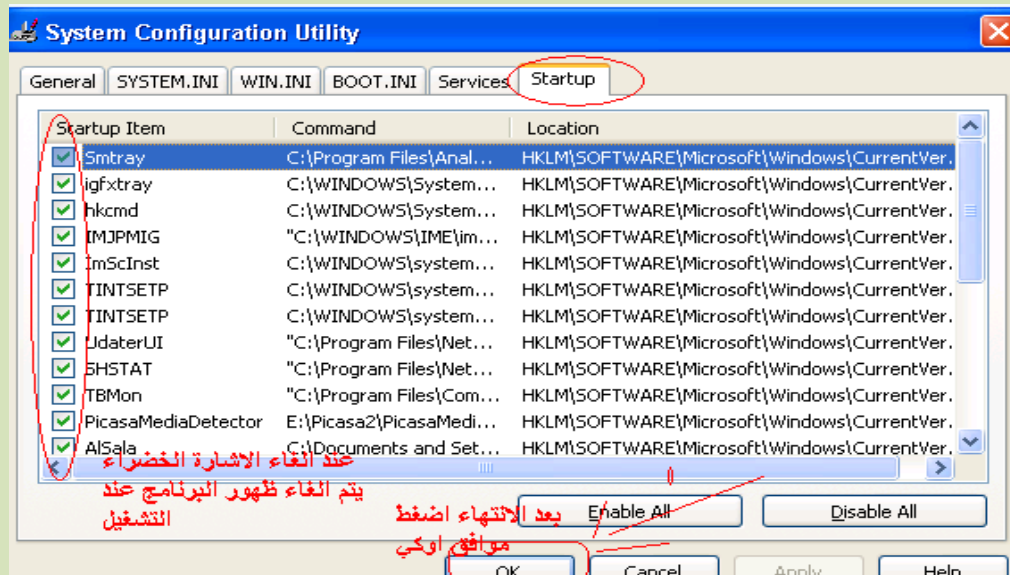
System Configuration Utility

General | SYSTEM.INI | WIN.INI | BOOT.INI | Services | Startup

| Startup Item | Command | Location |
|---|---|---|
| Smtray | C:\Program Files\Anal... | HKLM\SOFTWARE\Microsoft\Windows\CurrentVer... |
| igfxtray | C:\WINDOWS\System... | HKLM\SOFTWARE\Microsoft\Windows\CurrentVer... |
| hkcmd | C:\WINDOWS\System... | HKLM\SOFTWARE\Microsoft\Windows\CurrentVer... |
| IMJPMIG | "C:\WINDOWS\IME\im... | HKLM\SOFTWARE\Microsoft\Windows\CurrentVer... |
| ImScInst | C:\WINDOWS\system... | HKLM\SOFTWARE\Microsoft\Windows\CurrentVer... |
| TINTSETP | C:\WINDOWS\system... | HKLM\SOFTWARE\Microsoft\Windows\CurrentVer... |
| TINTSETP | C:\WINDOWS\system... | HKLM\SOFTWARE\Microsoft\Windows\CurrentVer... |
| UdaterUI | "C:\Program Files\Net... | HKLM\SOFTWARE\Microsoft\Windows\CurrentVer... |
| SHSTAT | "C:\Program Files\Net... | HKLM\SOFTWARE\Microsoft\Windows\CurrentVer... |
| TBMon | "C:\Program Files\Com... | HKLM\SOFTWARE\Microsoft\Windows\CurrentVer... |
| PicasaMediaDetector | E:\Picasa2\PicasaMedi... | HKLM\SOFTWARE\Microsoft\Windows\CurrentVer... |
| AlSala | C:\Documents and Set... | HKLM\SOFTWARE\Microsoft\Windows\CurrentVer... |

عند الغاء الاشارة الخضراء يتم الغاء ظهور البرنامج عند التشغيل

بعد الانتهاء اضغط موافق اوكي

Enable All
Disable All
OK
Cancel
Apply
Help